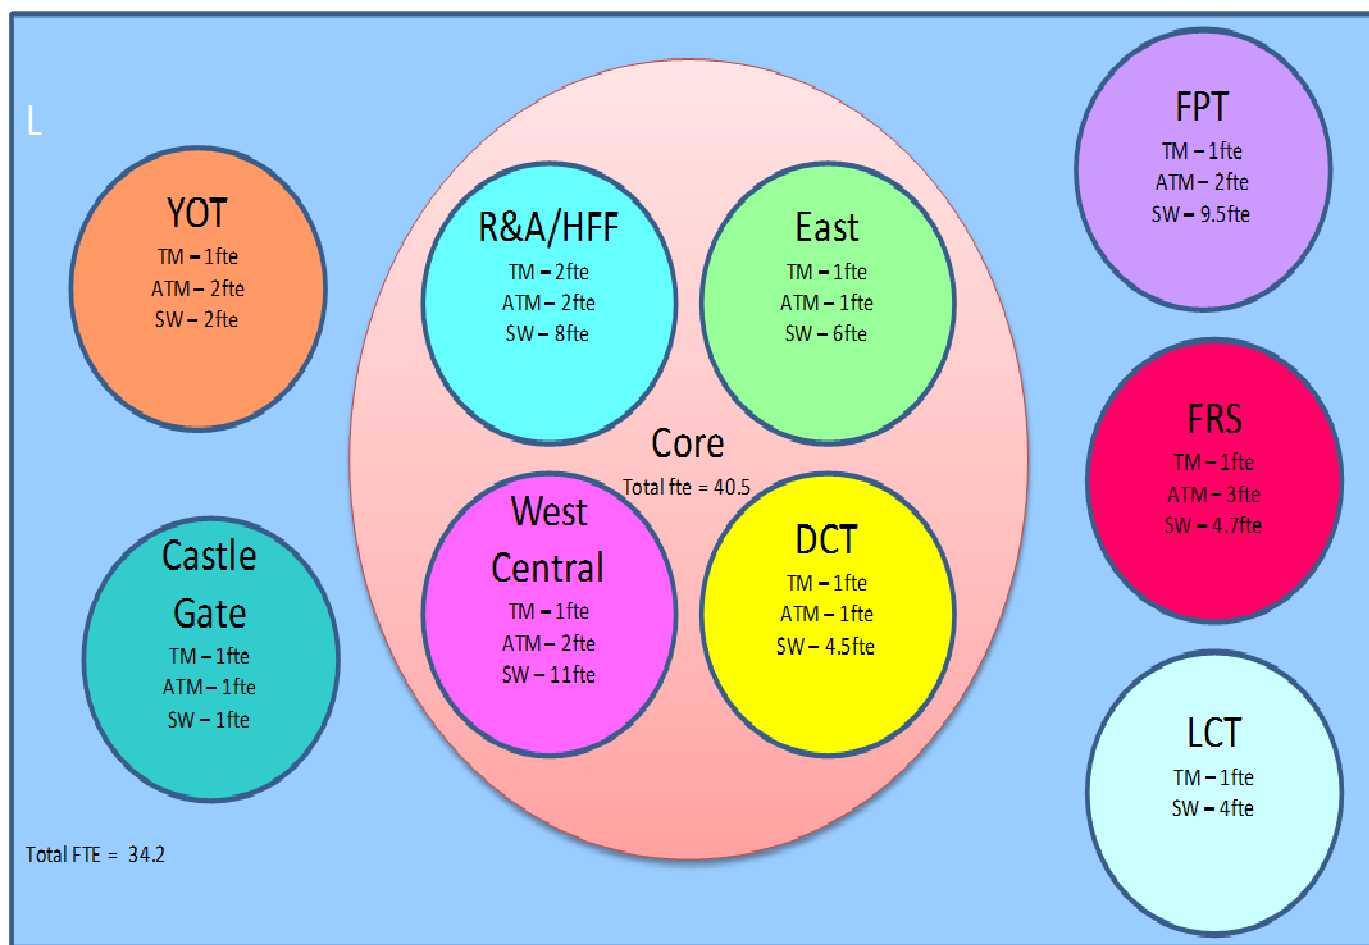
L

YOT
TM – 1fte
ATM – 2fte
SW – 2fte

Castle Gate
TM – 1fte
ATM – 1fte
SW – 1fte

R&A/HFF
TM – 2fte
ATM – 2fte
SW – 8fte

East
TM – 1fte
ATM – 1fte
SW – 6fte

Core
Total fte = 40.5

West Central
TM – 1fte
ATM – 2fte
SW – 11fte

DCT
TM – 1fte
ATM – 1fte
SW – 4.5fte

FPT
TM – 1fte
ATM – 2fte
SW – 9.5fte

FRS
TM – 1fte
ATM – 3fte
SW – 4.7fte

LCT
TM – 1fte
SW – 4fte

Total FTE = 34.2